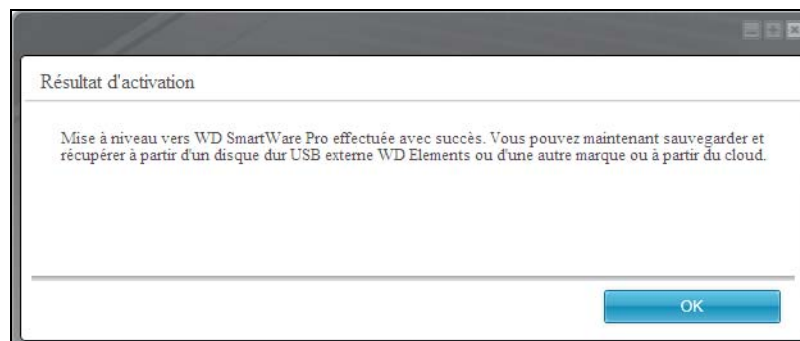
Résultat d'activation

Mise à niveau vers WD SmartWare Pro effectuée avec succès. Vous pouvez maintenant sauvegarder et récupérer à partir d'un disque dur USB externe WD Elements ou d'une autre marque ou à partir du cloud.

OK